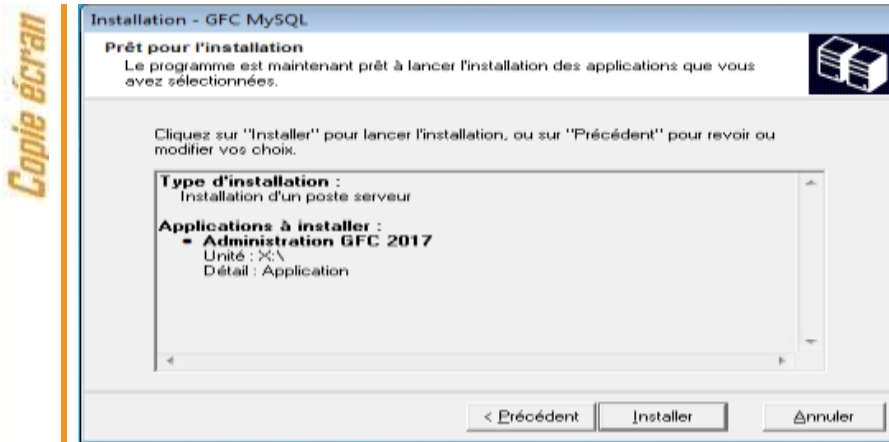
Copie écran

Installation - GFC MySQL

Prêt pour l'installation
Le programme est maintenant prêt à lancer l'installation des applications que vous avez sélectionnées.

Cliquez sur "Installer" pour lancer l'installation, ou sur "Précédent" pour revoir ou modifier vos choix.

Type d'installation :
Installation d'un poste serveur

Applications à installer :
• Administration GFC 2017
Unité : X:\
Détail : Application

< Précédent | Installer | Annuler